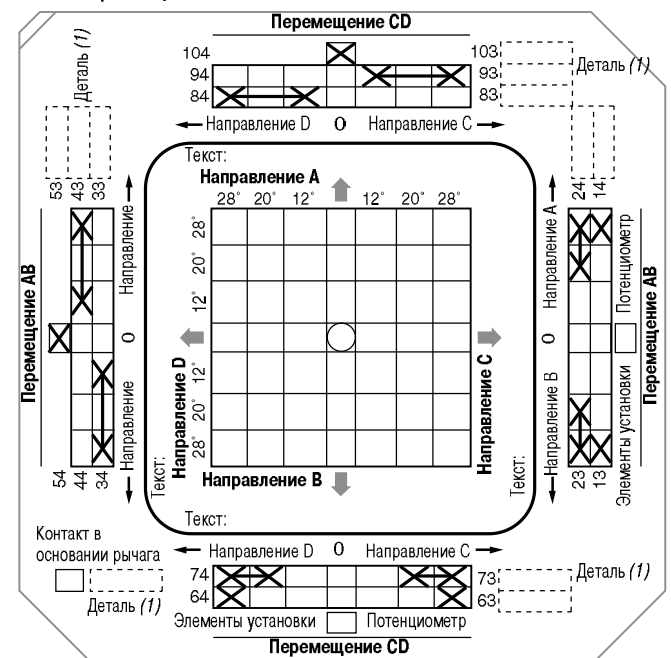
Перемещение CD
104
94
84
103
93
83
Деталь (1)
Деталь (1)
← Направление D 0 Направление C →
Текст:
Направление A
28° 20° 12° 12° 20° 28°
28° 20° 12° 12° 20° 28°
Направление D
Направление C
Направление B
Текст:
Текст:
Текст:
53 43 33
24 14
Направление
0
Направление
Перемещение AB
54 44 34
Направление A
0
Направление B
Потенциометр
Элементы установки
Перемещение AB
23 13
Контакт в основании рычага
Деталь (1)
← Направление D 0 Направление C →
74
64
73
63
Деталь (1)
Элементы установки
Потенциометр
Перемещение CD